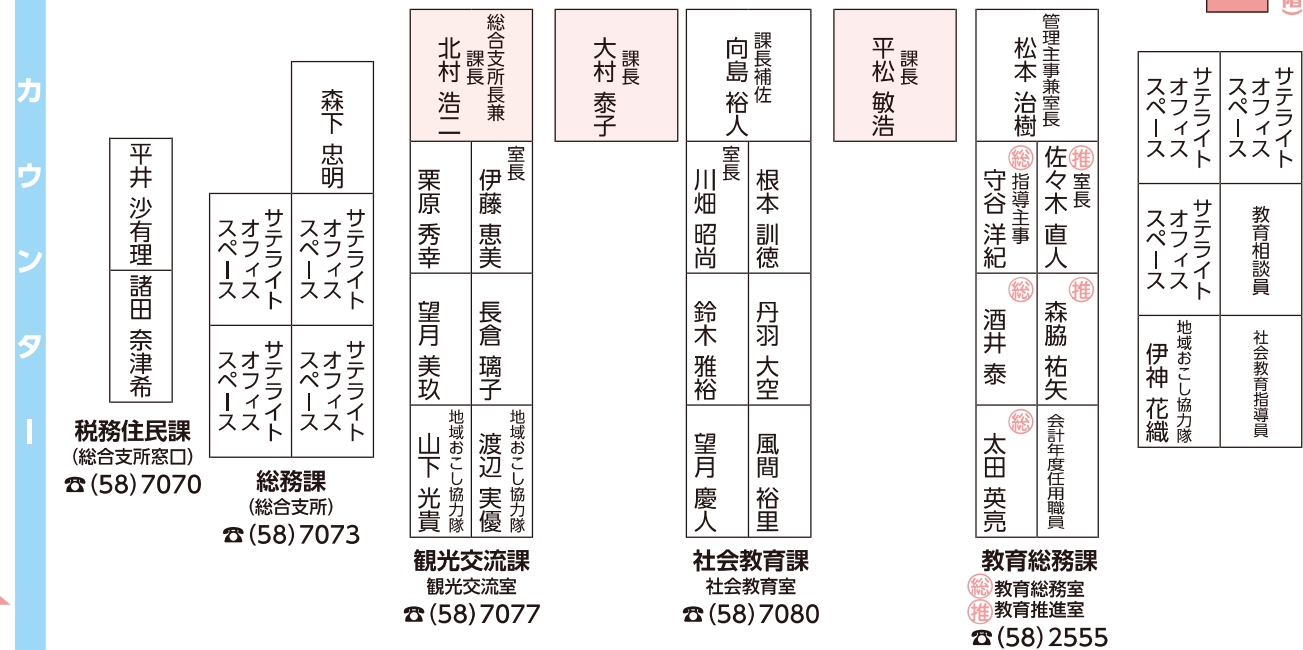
カウンター

平井 沙有理
諸田 奈津希
税務住民課
(総合支所窓口)
☎(58)7070

森下 忠明
サテライトオフィススペース
サテライトオフィススペース
サテライトオフィススペース
サテライトオフィススペース
総務課
(総合支所)
☎(58)7073

総合支所長兼課長
北村 浩二
室長
伊藤 恵美
栗原 秀幸
長倉 璃子
望月 美玖
地域おこし協力隊
渡辺 実優
地域おこし協力隊
山下 光貴
観光交流課
観光交流室
☎(58)7077

課長
大村 泰子

課長補佐
向島 裕人
根本 訓徳
室長
川畑 昭尚
丹羽 大空
鈴木 雅裕
風間 裕里
望月 慶人
社会教育課
社会教育室
☎(58)7080

課長
平松 敏浩

管理主事兼室長
松本 治樹
推 室長
佐々木 直人
総 指導主事
守谷 洋紀
推 森脇 祐矢
総 酒井 泰
会計年度任用職員
総 太田 英亮
教育総務課
総 教育総務室
推 教育推進室
☎(58)2555

サテライトオフィススペース
サテライトオフィススペース
サテライトオフィススペース
教育相談員
地域おこし協力隊
伊神 花織
社会教育指導員

推